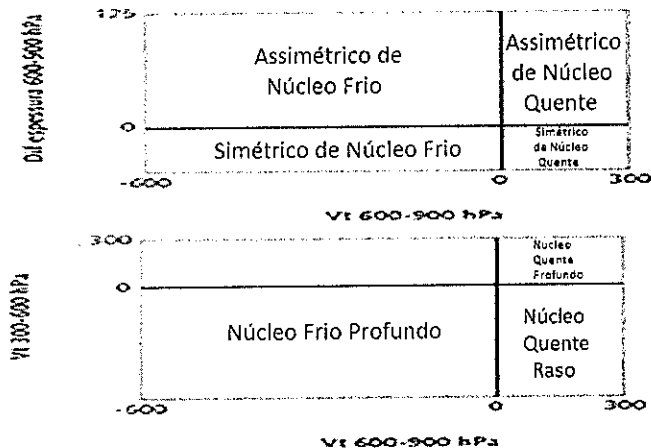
Dif. espessura 600-900 hPa

125

Assimétrico de Núcleo Frio

Assimétrico de Núcleo Quente

0

Simétrico de Núcleo Frio

Simétrico de Núcleo Quente

-600

0

300

Vt 600-900 hPa

Vt 300-600 hPa

300

Núcleo Quente Profundo

0

Núcleo Frio Profundo

Núcleo Quente Raso

-600

0

300

Vt 600-900 hPa